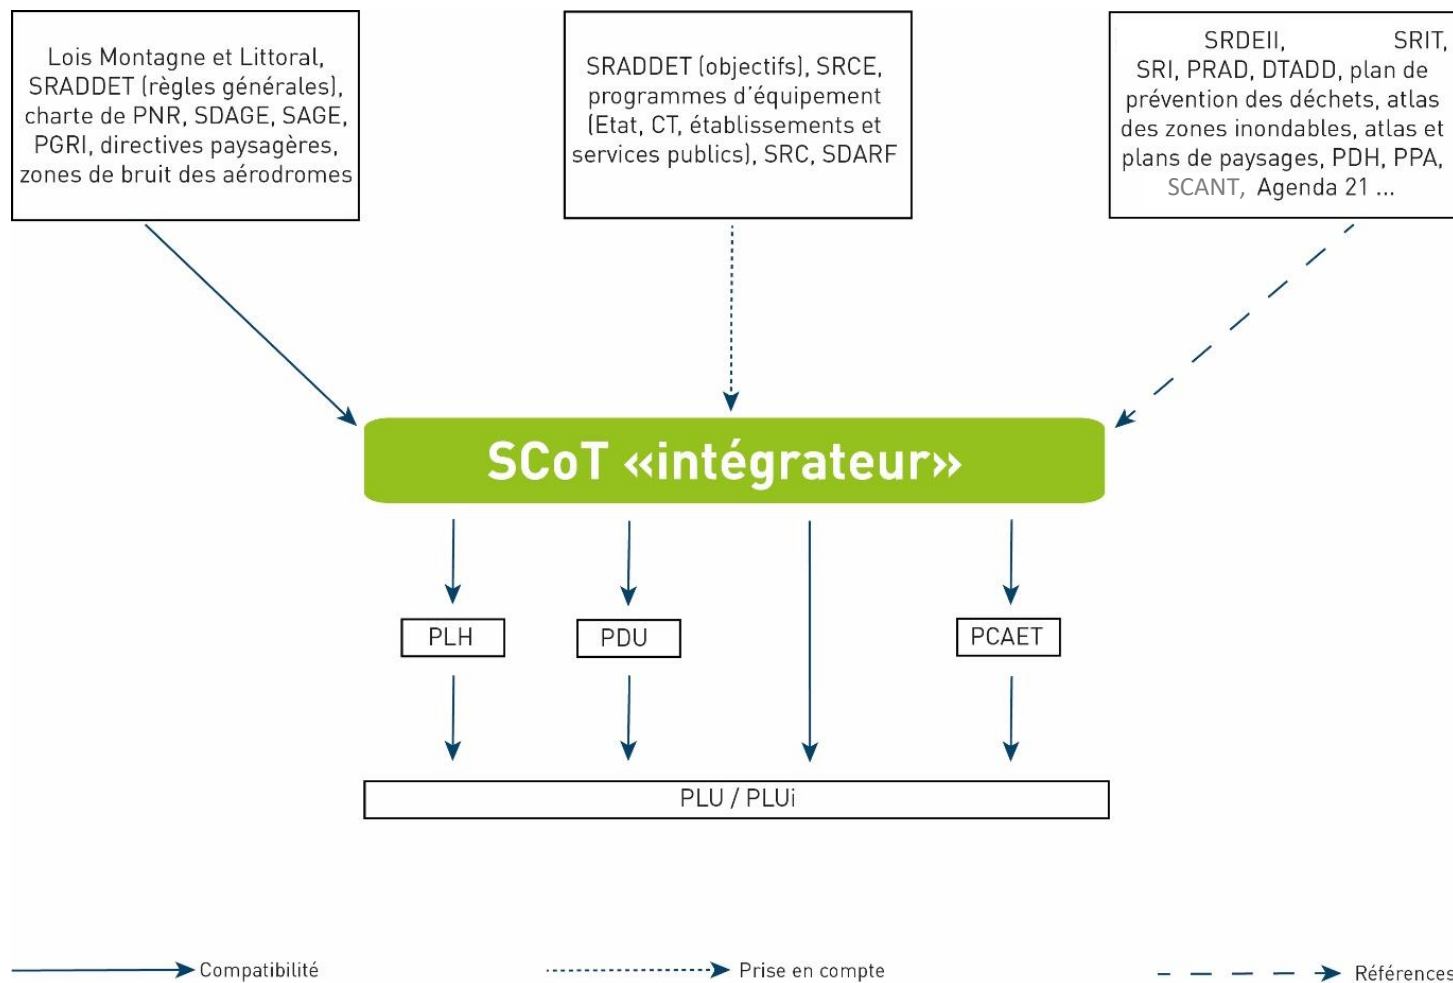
Lois Montagne et Littoral, SRADDET (règles générales), charte de PNR, SDAGE, SAGE, PGRI, directives paysagères, zones de bruit des aérodromes

SRADDET (objectifs), SRCE, programmes d'équipement (Etat, CT, établissements et services publics), SRC, SDARF

SRDEII, SRIT, SRI, PRAD, DTADD, plan de prévention des déchets, atlas des zones inondables, atlas et plans de paysages, PDH, PPA, SCANT, Agenda 21 ...

SCoT «intégrateur»

PLH

PDU

PCAET

PLU / PLUi

Compatibilité

Prise en compte

Références